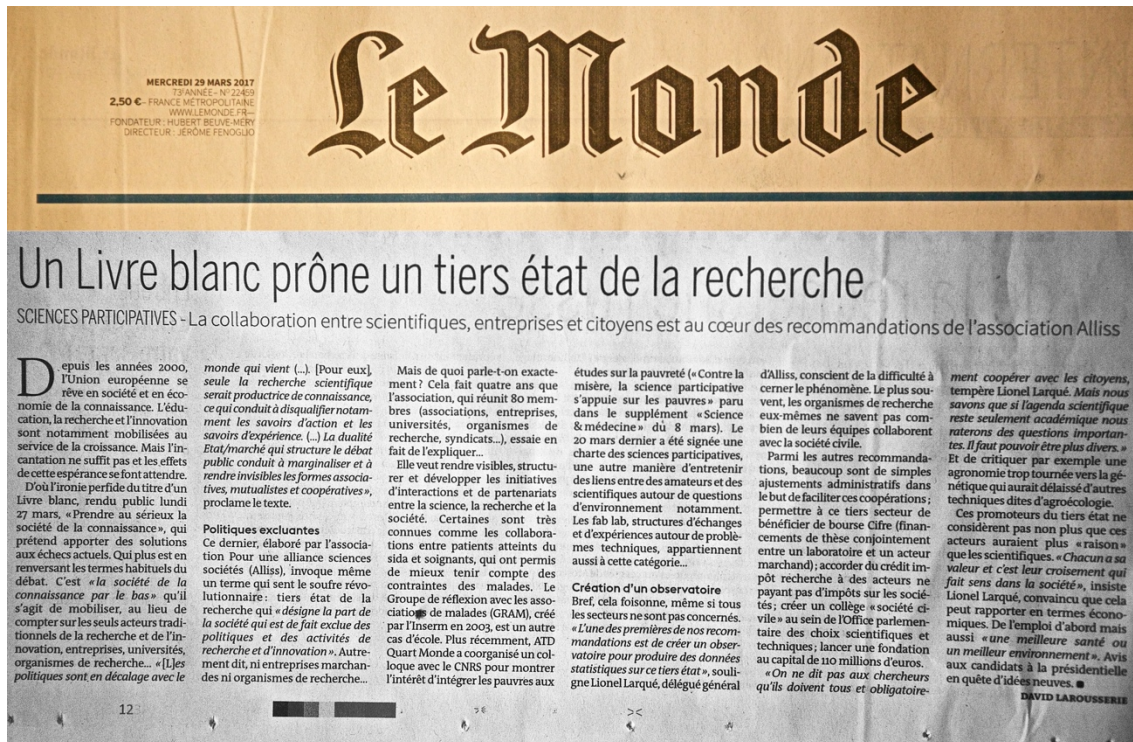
MERCREDI 29 MARS 2017
73E ANNÉE – N° 22459
2,50 € – FRANCE MÉTROPOLITAINE
WWW.LEMONDE.FR –
FONDATEUR : HUBERT BEUVE-MÉRY
DIRECTEUR : JÉRÔME FENOGLIO

Le Monde

Un Livre blanc prône un tiers état de la recherche

SCIENCES PARTICIPATIVES - La collaboration entre scientifiques, entreprises et citoyens est au cœur des recommandations de l'association Alliss

Depuis les années 2000, l'Union européenne se rêve en société et en économie de la connaissance. L'éducation, la recherche et l'innovation sont notamment mobilisées au service de la croissance. Mais l'incantation ne suffit pas et les effets de cette espérance se font attendre.

D'où l'ironie perfide du titre d'un Livre blanc, rendu public lundi 27 mars, «Prendre au sérieux la société de la connaissance», qui prétend apporter des solutions aux échecs actuels. Qui plus est en renversant les termes habituels du débat. C'est «la société de la connaissance par le bas» qu'il s'agit de mobiliser, au lieu de compter sur les seuls acteurs traditionnels de la recherche et de l'innovation, entreprises, universités, organismes de recherche... «[L]es politiques sont en décalage avec le monde qui vient (...). [Pour eux], seule la recherche scientifique serait productrice de connaissance, ce qui conduit à disqualifier notamment les savoirs d'action et les savoirs d'expérience. (...) La dualité Etat/marché qui structure le débat public conduit à marginaliser et à rendre invisibles les formes associatives, mutualistes et coopératives», proclame le texte.

Politiques excluantes
Ce dernier, élaboré par l'association Pour une alliance sciences sociétés (Alliss), invoque même un terme qui sent le soufre révolutionnaire: tiers état de la recherche qui «désigne la part de la société qui est de fait exclue des politiques et des activités de recherche et d'innovation». Autrement dit, ni entreprises marchandes ni organismes de recherche...

Mais de quoi parle-t-on exactement? Cela fait quatre ans que l'association, qui réunit 80 membres (associations, entreprises, universités, organismes de recherche, syndicats...), essaie en fait de l'expliquer...

Elle veut rendre visibles, structurer et développer les initiatives d'interactions et de partenariats entre la science, la recherche et la société. Certaines sont très connues comme les collaborations entre patients atteints du sida et soignants, qui ont permis de mieux tenir compte des contraintes des malades. Le Groupe de réflexion avec les associations de malades (GRAM), créé par l'Inserm en 2003, est un autre cas d'école. Plus récemment, ATD Quart Monde a coorganisé un colloque avec le CNRS pour montrer l'intérêt d'intégrer les pauvres aux études sur la pauvreté («Contre la misère, la science participative s'appuie sur les pauvres» paru dans le supplément «Science & médecine» du 8 mars). Le 20 mars dernier a été signée une charte des sciences participatives, une autre manière d'entretenir des liens entre des amateurs et des scientifiques autour de questions d'environnement notamment. Les fab lab, structures d'échanges et d'expériences autour de problèmes techniques, appartiennent aussi à cette catégorie...

Création d'un observatoire
Bref, cela foisonne, même si tous les secteurs ne sont pas concernés. «L'une des premières de nos recommandations est de créer un observatoire pour produire des données statistiques sur ce tiers état», souligne Lionel Larqué, délégué général d'Alliss, conscient de la difficulté à cerner le phénomène. Le plus souvent, les organismes de recherche eux-mêmes ne savent pas combien de leurs équipes collaborent avec la société civile.

Parmi les autres recommandations, beaucoup sont de simples ajustements administratifs dans le but de faciliter ces coopérations; permettre à ce tiers secteur de bénéficier de bourse Cifre (financements de thèse conjointement entre un laboratoire et un acteur marchand); accorder du crédit impôt recherche à des acteurs ne payant pas d'impôts sur les sociétés; créer un collège «société civile» au sein de l'Office parlementaire des choix scientifiques et techniques; lancer une fondation au capital de 110 millions d'euros.

«On ne dit pas aux chercheurs qu'ils doivent tous et obligatoirement coopérer avec les citoyens, tempère Lionel Larqué. Mais nous savons que si l'agenda scientifique reste seulement académique nous raterons des questions importantes. Il faut pouvoir être plus divers.» Et de critiquer par exemple une agronomie trop tournée vers la génétique qui aurait délaissé d'autres techniques dites d'agroécologie.

Ces promoteurs du tiers état ne considèrent pas non plus que ces acteurs auraient plus «raison» que les scientifiques. «Chacun a sa valeur et c'est leur croisement qui fait sens dans la société», insiste Lionel Larqué, convaincu que cela peut rapporter en termes économiques. De l'emploi d'abord mais aussi «une meilleure santé ou un meilleur environnement». Avis aux candidats à la présidentielle en quête d'idées neuves. ■

DAVID LAROUSSERIE

12